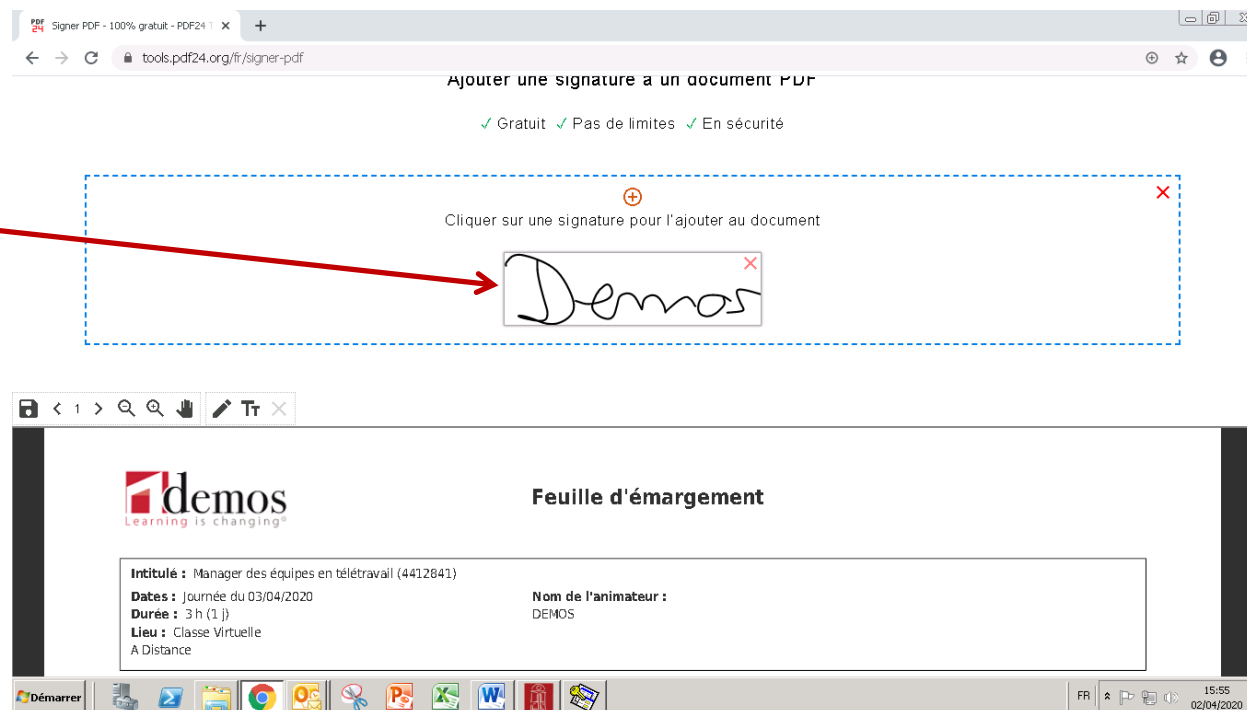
PDF 24 Signer PDF - 100% gratuit - PDF24 ×

tools.pdf24.org/fr/signer-pdf

Ajouter une signature à un document PDF

✓ Gratuit ✓ Pas de limites ✓ En sécurité

Cliquer sur une signature pour l'ajouter au document

Demos

1

demos
Learning is changing®

Feuille d'émargement

**Intitulé :** Manager des équipes en télétravail (4412841)

**Dates :** Journée du 03/04/2020
**Durée :** 3 h (1 j)
**Lieu :** Classe Virtuelle
A Distance

**Nom de l'animateur :**
DEMOS

Démarrer

FR

15:55
02/04/2020